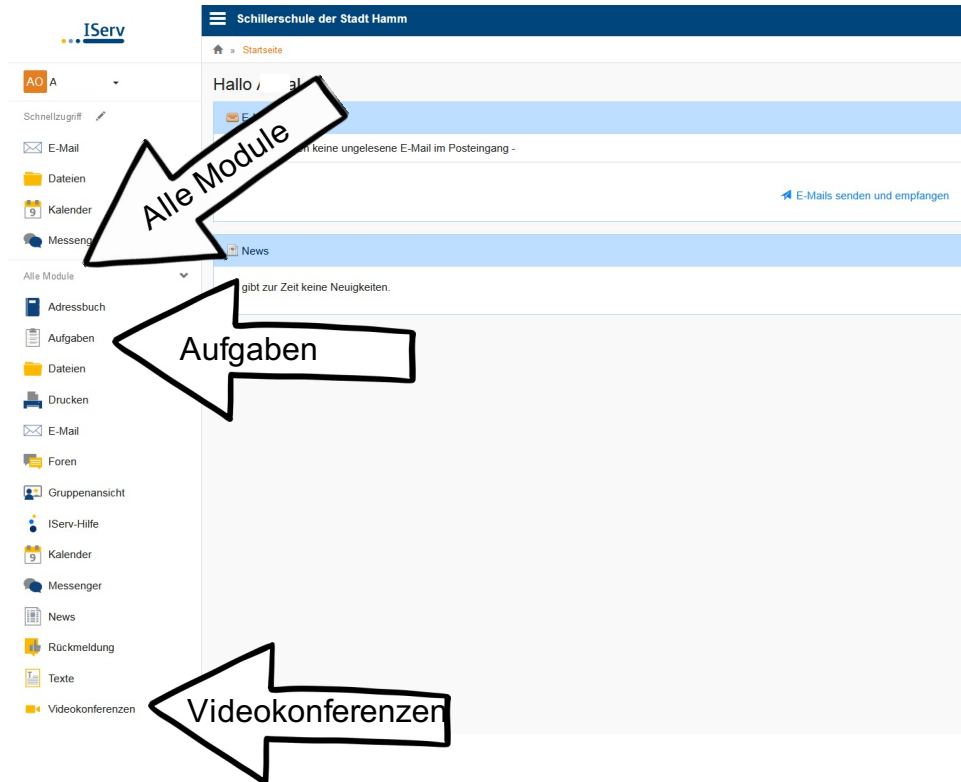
IServ

AO A

Schnellzugriff

E-Mail

Dateien

9 Kalender

Messeng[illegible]

Alle Module

Adressbuch

Aufgaben

Dateien

Drucken

E-Mail

Foren

Gruppenansicht

IServ-Hilfe

9 Kalender

Messenger

News

Rückmeldung

Texte

Videokonferenzen

Schillerschule der Stadt Hamm

» Startseite

Hallo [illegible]

E-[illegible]

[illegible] keine ungelesene E-Mail im Posteingang -

E-Mails senden und empfangen

News

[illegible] gibt zur Zeit keine Neuigkeiten.

Alle Module

Aufgaben

Videokonferenzen